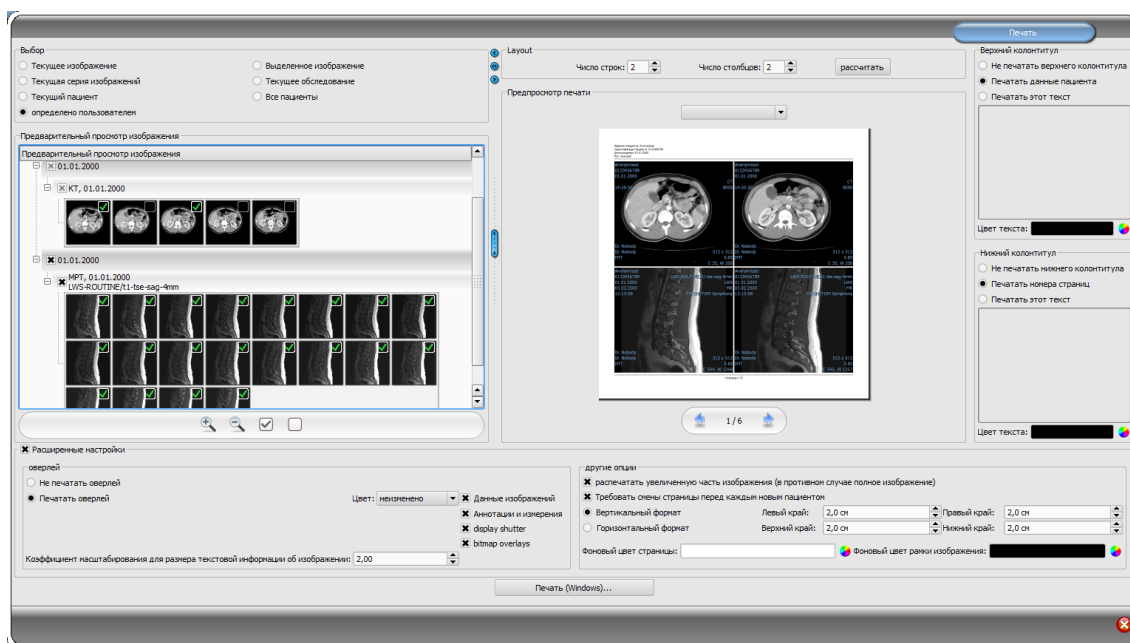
Печать

Выбор
Текущее изображение
Текущая серия изображений
Текущий пациент
определено пользователем
Выделенное изображение
Текущее обследование
Все пациенты

Предварительный просмотр изображения
Предварительный просмотр изображения
01.01.2000
КТ, 01.01.2000
01.01.2000
МРТ, 01.01.2000
LWS-ROUTINE/t1-tse-sag-4mm

Layout
Число строк: 2
Число столбцов: 2
рассчитать

Предпросмотр печати

1 / 6

Верхний колонтитул
Не печатать верхнего колонтитула
Печатать данные пациента
Печатать этот текст
Цвет текста:

Нижний колонтитул
Не печатать нижнего колонтитула
Печатать номера страниц
Печатать этот текст
Цвет текста:

Расширенные настройки
оверлей
Не печатать оверлей
Печатать оверлей
Цвет: неизменено
Данные изображений
Аннотации и измерения
display shutter
bitmap overlays
Коэффициент масштабирования для размера текстовой информации об изображении: 2,00

другие опции
распечатать увеличенную часть изображения (в противном случае полное изображение)
Требовать смены страницы перед каждым новым пациентом
Вертикальный формат
Горизонтальный формат
Левый край: 2,0 см
Верхний край: 2,0 см
Правый край: 2,0 см
Нижний край: 2,0 см
Фоновый цвет страницы:
Фоновый цвет рамки изображения:

Печать (Windows)...